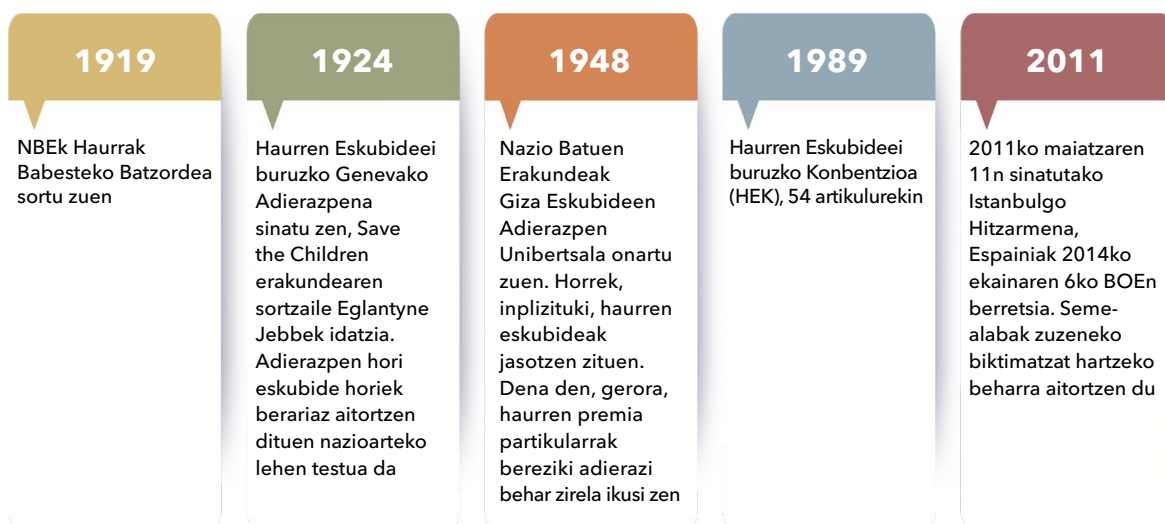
1919

NBEk Haurrak Babesteko Batzordea sortu zuen

1924

Haurren Eskubideei buruzko Genevako Adierazpena sinatu zen, Save the Children erakundearen sortzaile Eglantyne Jebbek idatzia. Adierazpen hori eskubide horiek berariaz aitortzen dituen nazioarteko lehen testua da

1948

Nazio Batuen Erakundeak Giza Eskubideen Adierazpen Unibertsala onartu zuen. Horrek, inplizituki, haurren eskubideak jasotzen zituen. Dena den, gerora, haurren premia partikularrak bereziki adierazi behar zirela ikusi zen

1989

Haurren Eskubideei buruzko Konbentzioa (HEK), 54 artikulurekin

2011

2011ko maiatzaren 11n sinatutako Istanbulgo Hitzarmena, Espainiak 2014ko ekainaren 6ko BOEn berretsia. Seme-alabak zuzeneko biktimatzat hartzeko beharra aitortzen du